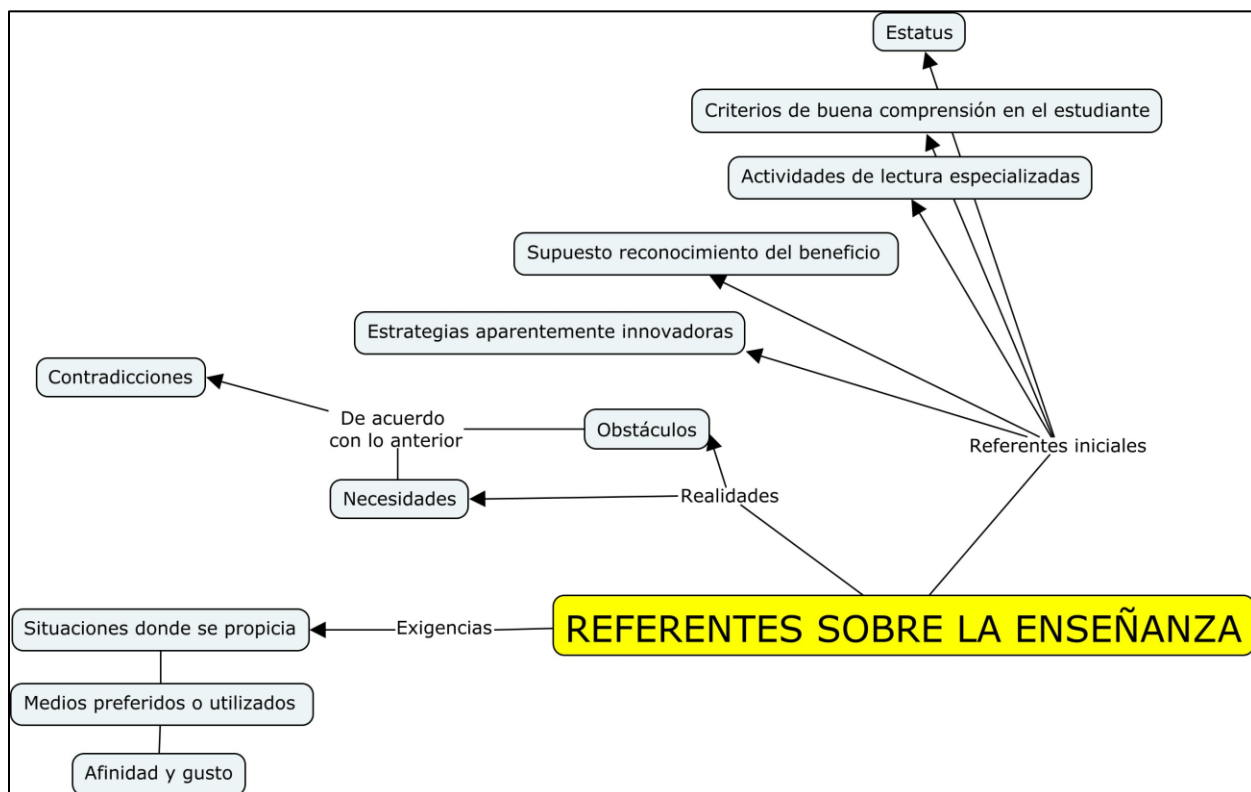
Estatus

Criterios de buena comprensión en el estudiante

Actividades de lectura especializadas

Supuesto reconocimiento del beneficio

Estrategias aparentemente innovadoras

Contradicciones

De acuerdo con lo anterior

Obstáculos

Referentes iniciales

Necesidades

Realidades

Situaciones donde se propicia

Exigencias

REFERENTES SOBRE LA ENSEÑANZA

Medios preferidos o utilizados

Afinidad y gusto